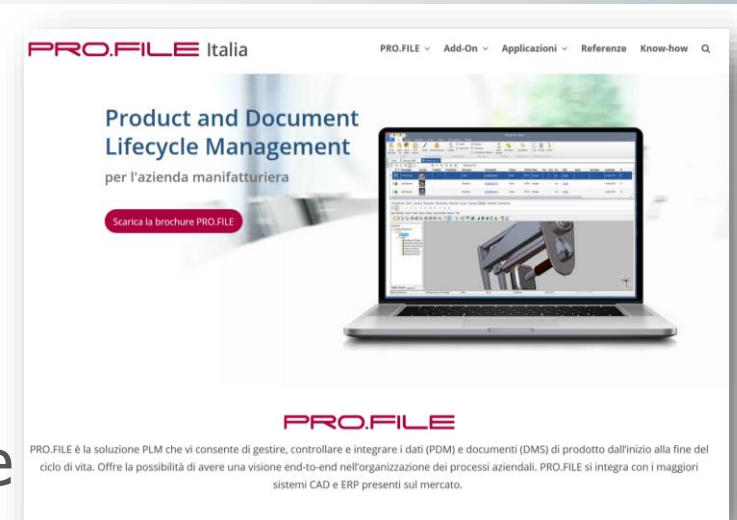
PRO.FILE Italia

PRO.FILE ⌄ Add-On ⌄ Applicazioni ⌄ Referenze Know-how

Product and Document Lifecycle Management

per l'azienda manifatturiera

Scarica la brochure PRO.FILE

PRO.FILE

PRO.FILE è la soluzione PLM che vi consente di gestire, controllare e integrare i dati (PDM) e documenti (DMS) di prodotto dall'inizio alla fine del ciclo di vita. Offre la possibilità di avere una visione end-to-end nell'organizzazione dei processi aziendali. PRO.FILE si integra con i maggiori sistemi CAD e ERP presenti sul mercato.